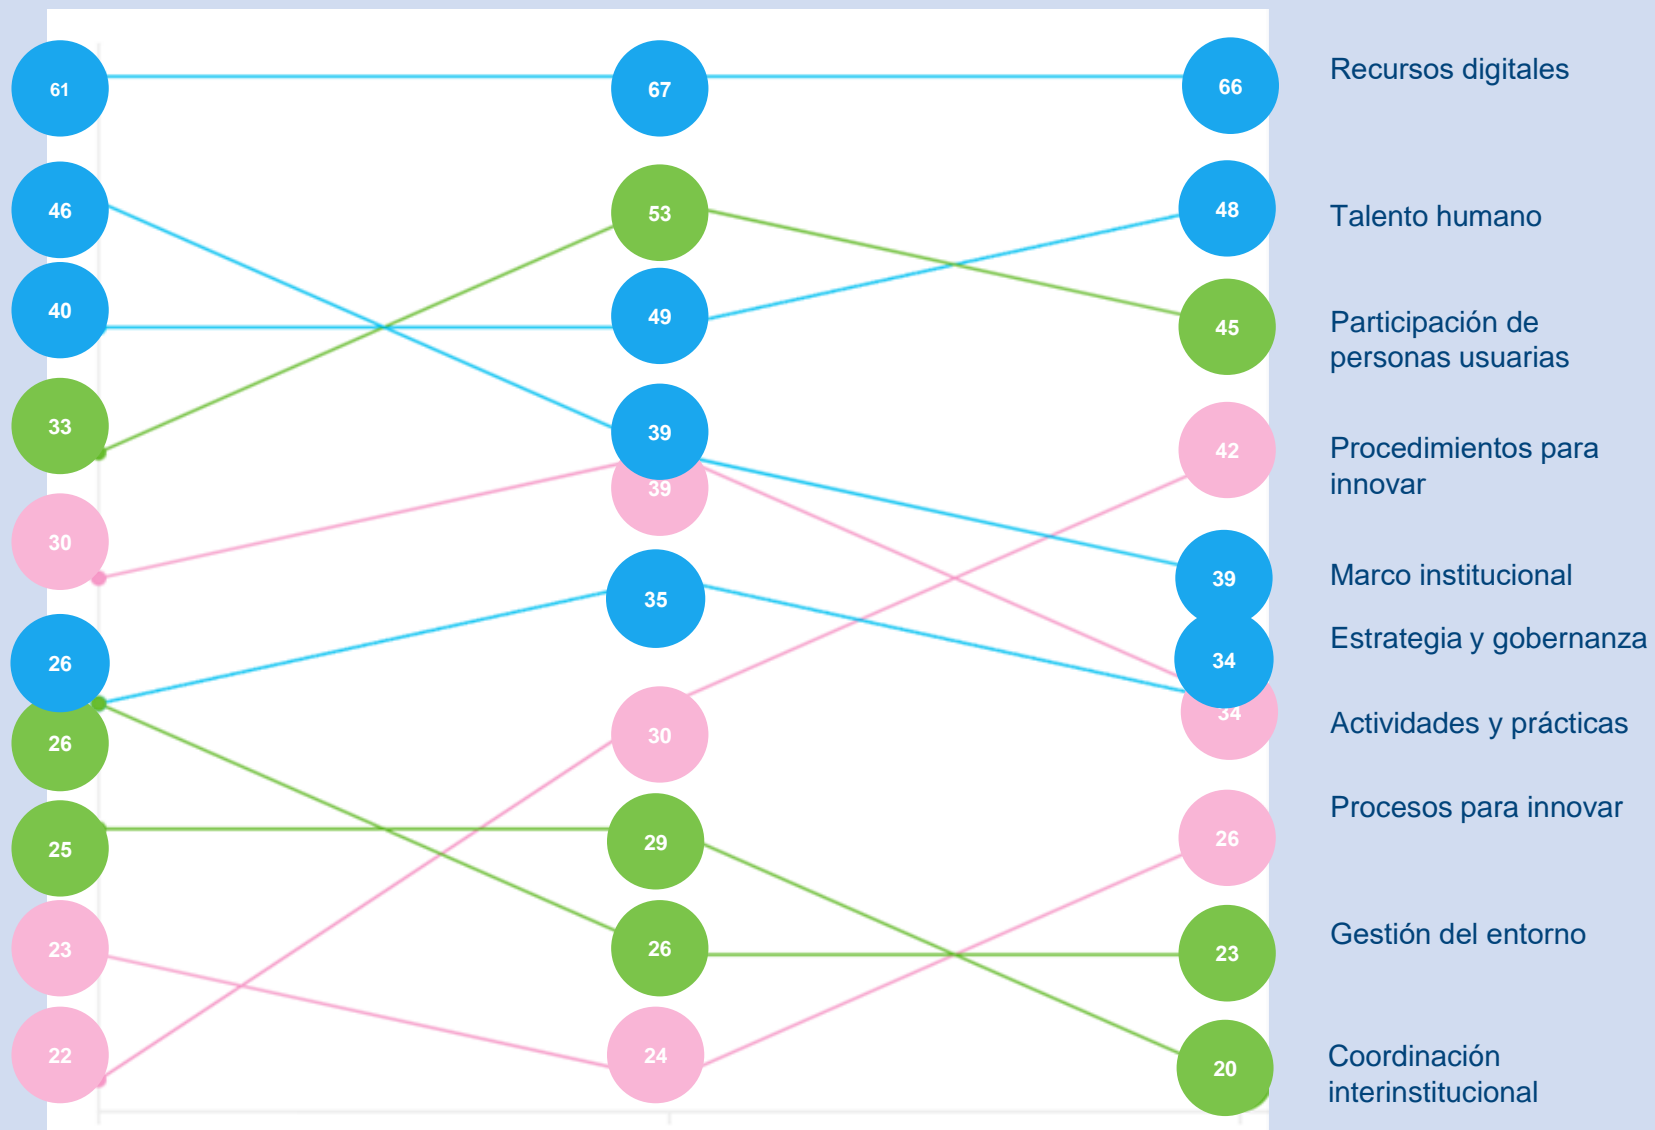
61
46
40
33
30
26
26
25
23
22

67
53
49
39
39
35
30
29
26
24

66
48
45
42
39
34
34
26
23
20

Recursos digitales
Talento humano
Participación de personas usuarias
Procedimientos para innovar
Marco institucional
Estrategia y gobernanza
Actividades y prácticas
Procesos para innovar
Gestión del entorno
Coordinación interinstitucional